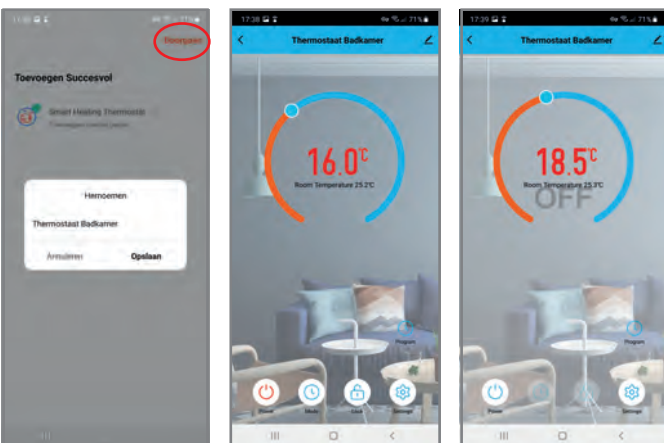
Doorgaan

Toevoegen Succesvol

Smart Heating Thermostat

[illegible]

Hernoemen

Thermostaat Badkamer

Annuleren Opslaan

17:38 71%

Thermostaat Badkamer

16.0℃

Room Temperature 25.2℃

Program

Power Mode Lock Settings

17:39 71%

Thermostaat Badkamer

18.5℃

Room Temperature 25.3℃

OFF

Program

Power Settings